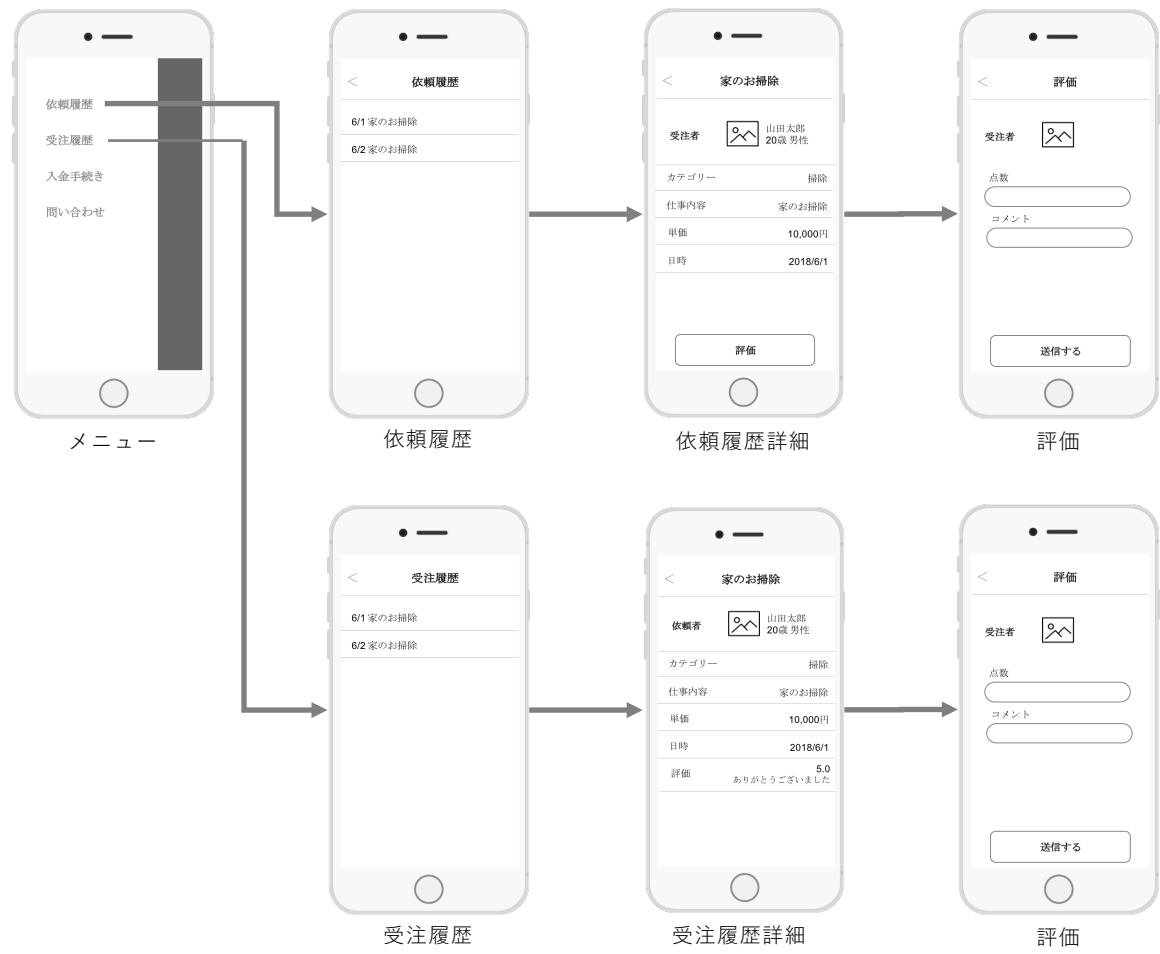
依頼履歴
受注履歴
入金手続き
問い合わせ

メニュー

<
依頼履歴
6/1 家のお掃除
6/2 家のお掃除

依頼履歴

<
家のお掃除
受注者
山田太郎
20歳 男性

| カテゴリー | 掃除 |
|---|---|
| 仕事内容 | 家のお掃除 |
| 単価 | 10,000円 |
| 日時 | 2018/6/1 |

評価

依頼履歴詳細

<
評価
受注者
点数
コメント
送信する

評価

<
受注履歴
6/1 家のお掃除
6/2 家のお掃除

受注履歴

<
家のお掃除
依頼者
山田太郎
20歳 男性

| カテゴリー | 掃除 |
|---|---|
| 仕事内容 | 家のお掃除 |
| 単価 | 10,000円 |
| 日時 | 2018/6/1 |
| 評価 | 5.0 ありがとうございました |

受注履歴詳細

<
評価
受注者
点数
コメント
送信する

評価